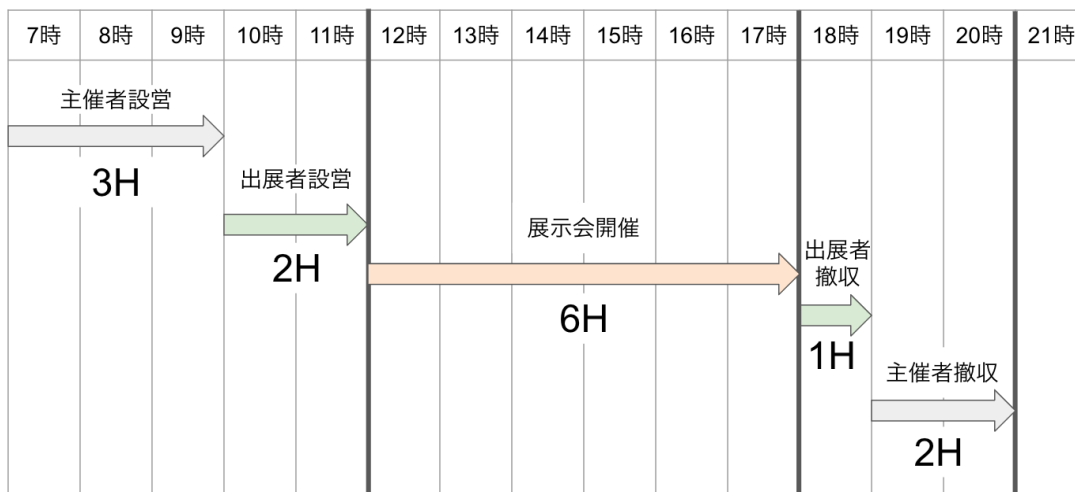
| 7時 | 8時 | 9時 | 10時 | 11時 | 12時 | 13時 | 14時 | 15時 | 16時 | 17時 | 18時 | 19時 | 20時 | 21時 |
|---|---|---|---|---|---|---|---|---|---|---|---|---|---|---|

主催者設営

3H

出展者設営

2H

展示会開催

6H

出展者撤収

1H

主催者撤収

2H